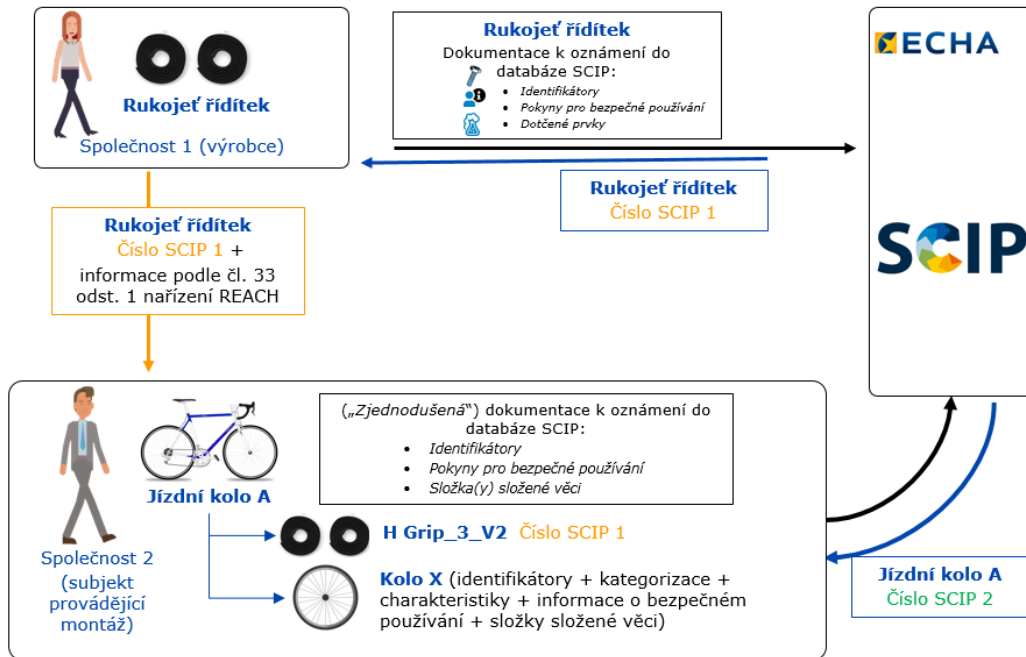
Rukojeť řídítek
Společnost 1 (výrobce)

Rukojeť řídítek
Dokumentace k oznámení do databáze SCIP:
- Identifikátory
- Pokyny pro bezpečné používání
- Dotčené prvky

ECHA

Rukojeť řídítek
Číslo SCIP 1

SCIP

Rukojeť řídítek
Číslo SCIP 1 +
informace podle čl. 33 odst. 1 nařízení REACH

(„Zjednodušená“) dokumentace k oznámení do databáze SCIP:
- Identifikátory
- Pokyny pro bezpečné používání
- Složka(y) složené věci

Jízdní kolo A

Společnost 2 (subjekt provádějící montáž)

H Grip_3_V2 Číslo SCIP 1

Kolo X (identifikátory + kategorizace + charakteristiky + informace o bezpečném používání + složky složené věci)

Jízdní kolo A
Číslo SCIP 2